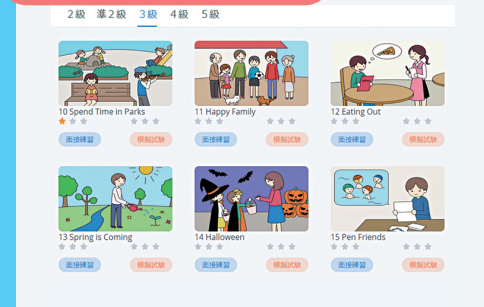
2級 準2級 3級 4級 5級

10 Spend Time in Parks
面接練習 模擬試験

11 Happy Family
面接練習 模擬試験

12 Eating Out
面接練習 模擬試験

13 Spring is Coming
面接練習 模擬試験

14 Halloween
面接練習 模擬試験

15 Pen Friends
面接練習 模擬試験